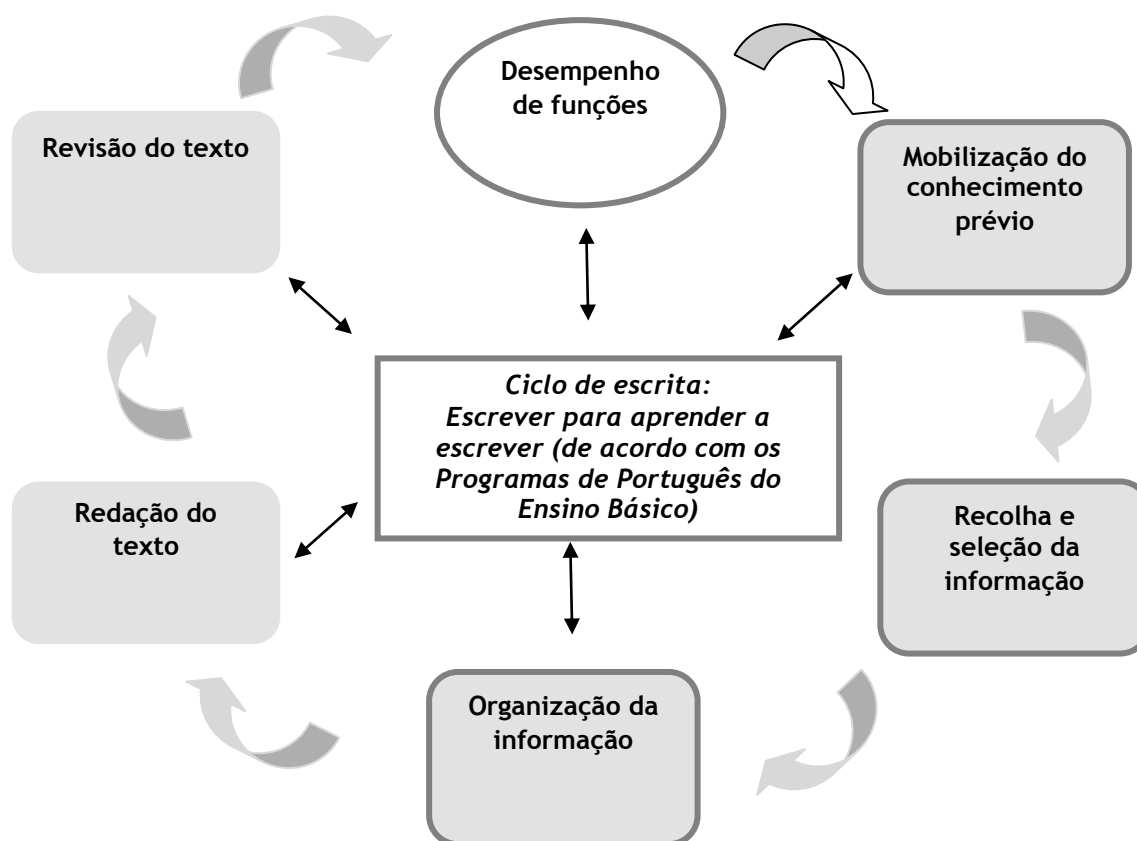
Desempenho de funções

Mobilização do conhecimento prévio

Recolha e seleção da informação

Organização da informação

Redação do texto

Revisão do texto

*Ciclo de escrita: Escrever para aprender a escrever (de acordo com os Programas de Português do Ensino Básico)*